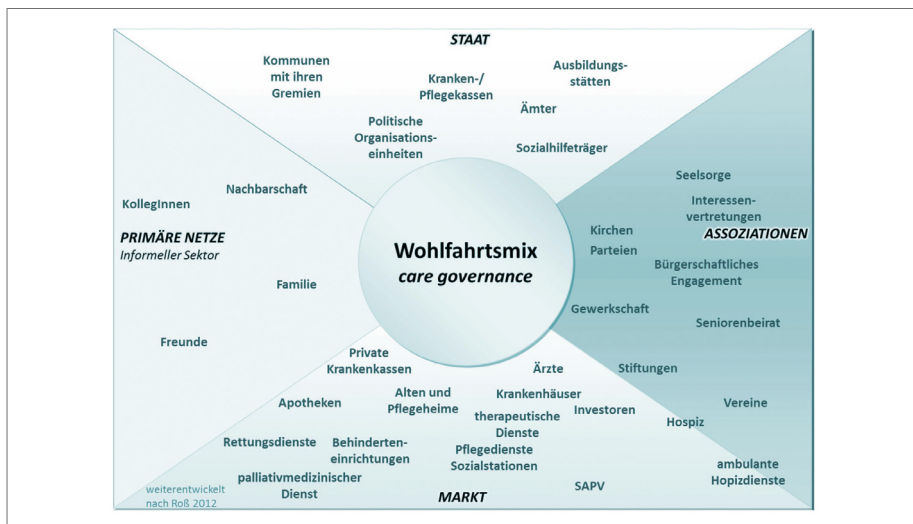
STAAT

Kommunen mit ihren Gremien

Kranken-/ Pflegekassen

Ausbildungsstätten

Ämter

Politische Organisationseinheiten

Sozialhilfeträger

Nachbarschaft

KollegInnen

PRIMÄRE NETZE
Informeller Sektor

Familie

Freunde

Wohlfahrtsmix
care governance

Seelsorge

Interessenvertretungen

ASSOZIATIONEN

Kirchen

Parteien

Bürgerschaftliches Engagement

Gewerkschaft

Seniorenbeirat

Private Krankenkassen

Ärzte

Stiftungen

Apotheken

Alten und Pflegeheime

Krankenhäuser

therapeutische Dienste

Investoren

Vereine

Hospiz

Rettungsdienste

Behinderteneinrichtungen

Pflegedienste Sozialstationen

palliativmedizinischer Dienst

ambulante Hopizdienste

SAPV

MARKT

weiterentwickelt nach Roß 2012